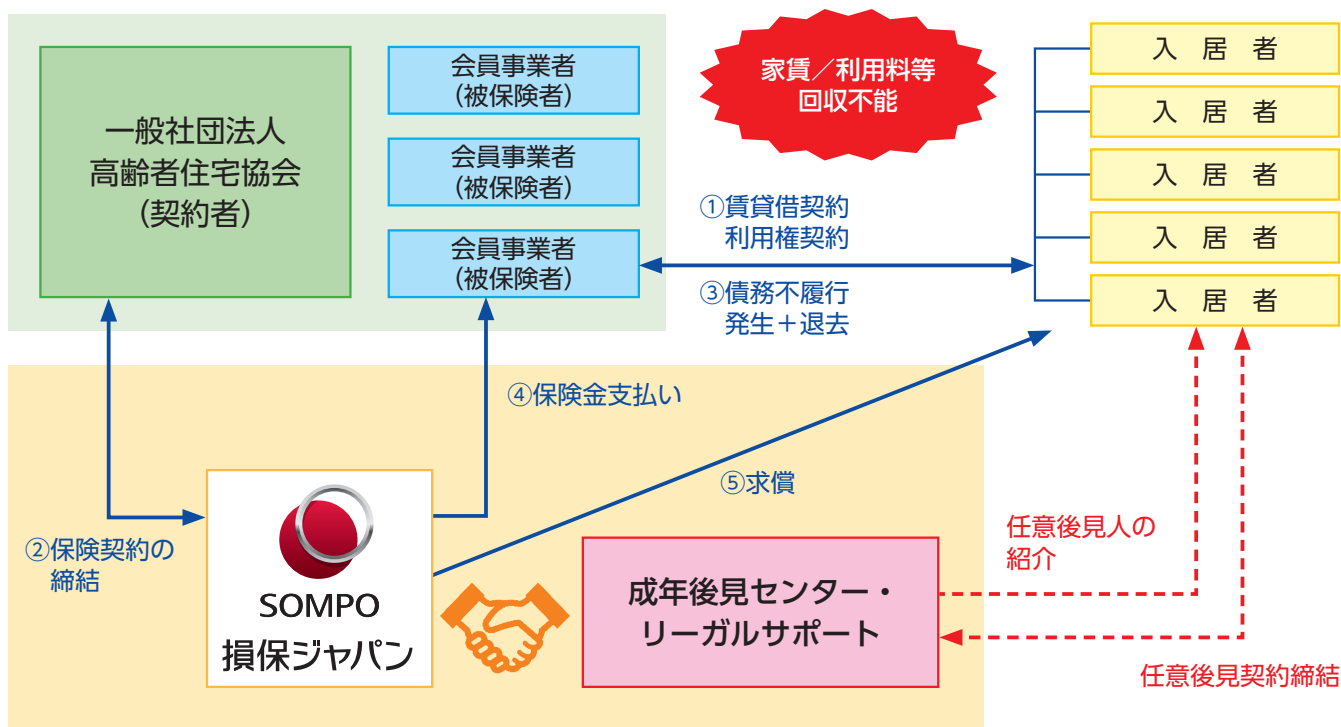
一般社団法人
高齢者住宅協会
(契約者)

会員事業者
(被保険者)

会員事業者
(被保険者)

会員事業者
(被保険者)

家賃／利用料等
回収不能

入　居　者
入　居　者
入　居　者
入　居　者
入　居　者

①賃貸借契約
利用権契約

③債務不履行
発生＋退去

④保険金支払い

⑤求償

②保険契約の
締結

SOMPO
損保ジャパン

成年後見センター・
リーガルサポート

任意後見人の
紹介

任意後見契約締結